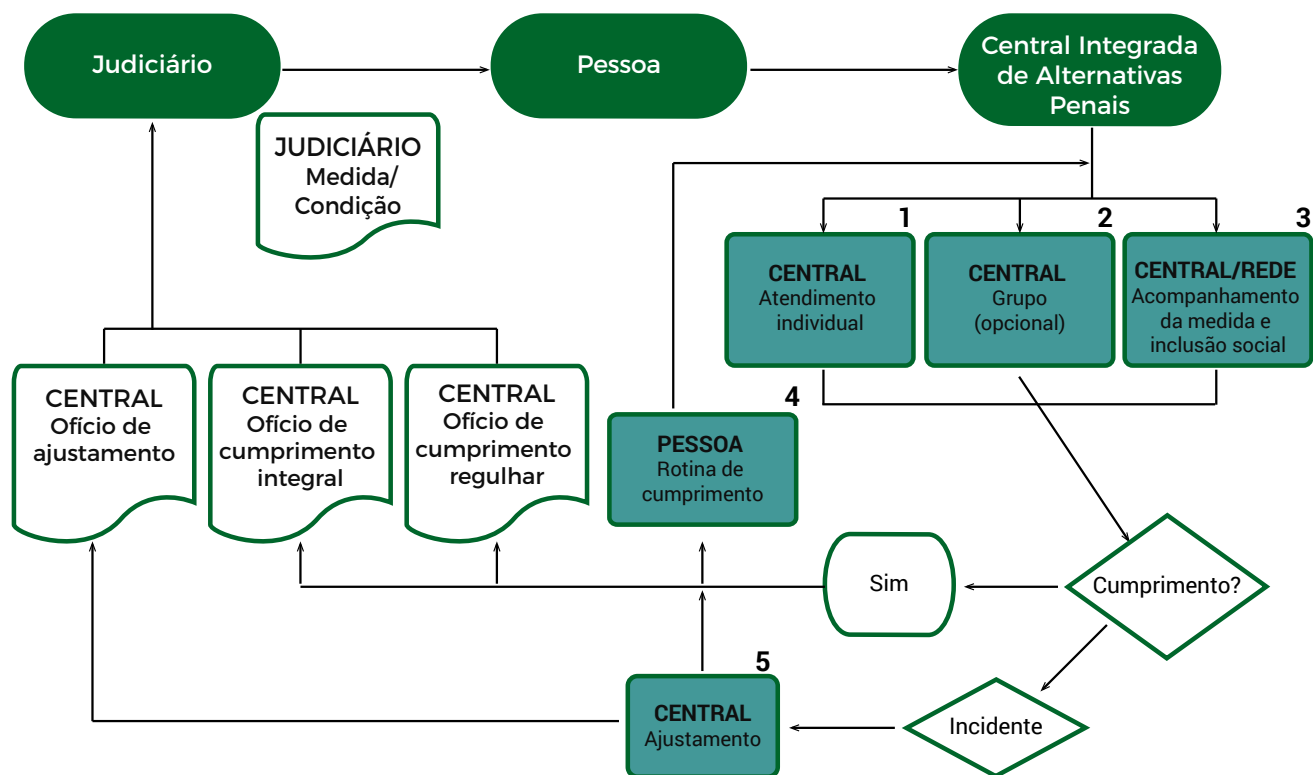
Judiciário

Pessoa

Central Integrada de Alternativas Penais

JUDICIÁRIO
Medida/
Condição

1
CENTRAL
Atendimento individual

2
CENTRAL
Grupo (opcional)

3
CENTRAL/REDE
Acompanhamento da medida e inclusão social

CENTRAL
Ofício de ajustamento

CENTRAL
Ofício de cumprimento integral

CENTRAL
Ofício de cumprimento regulhar

4
PESSOA
Rotina de cumprimento

Sim

Cumprimento?

5
CENTRAL
Ajustamento

Incidente